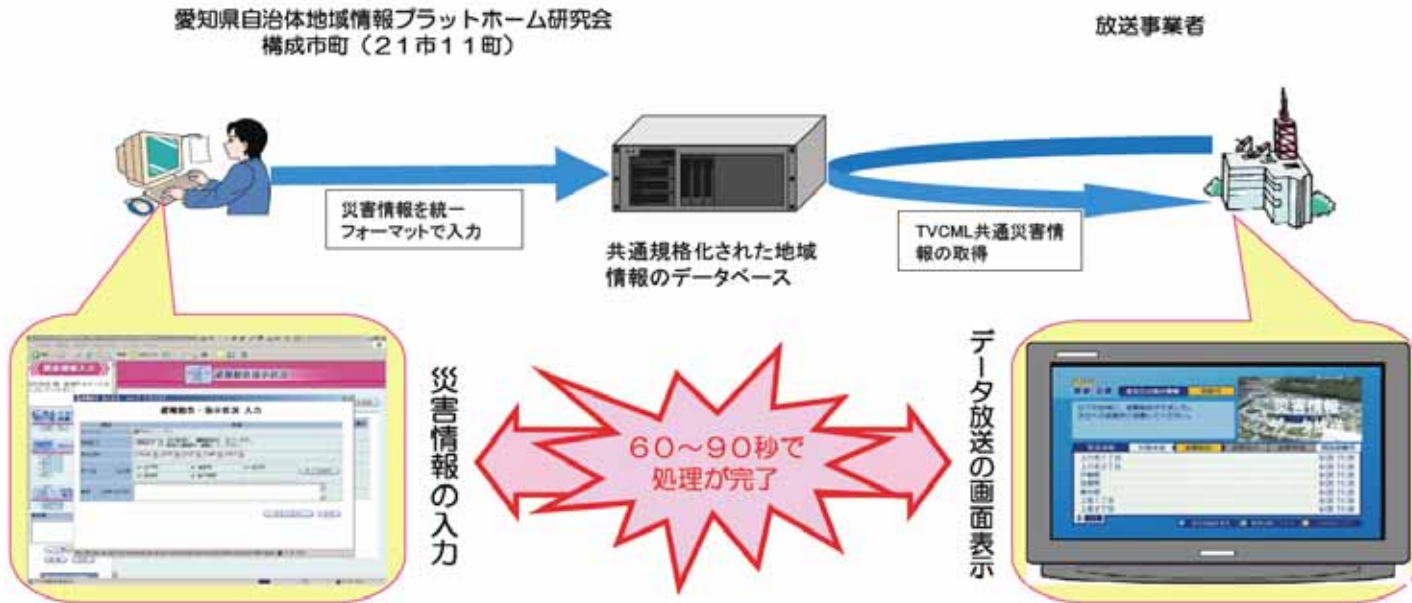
愛知県自治体地域情報プラットホーム研究会
構成市町（２１市１１町）

放送事業者

災害情報を統一フォーマットで入力

共通規格化された地域情報のデータベース

TVCML共通災害情報の取得

災害情報の入力

６０～９０秒で処理が完了

データ放送の画面表示

避難勧告・指示状況 入力

災害情報